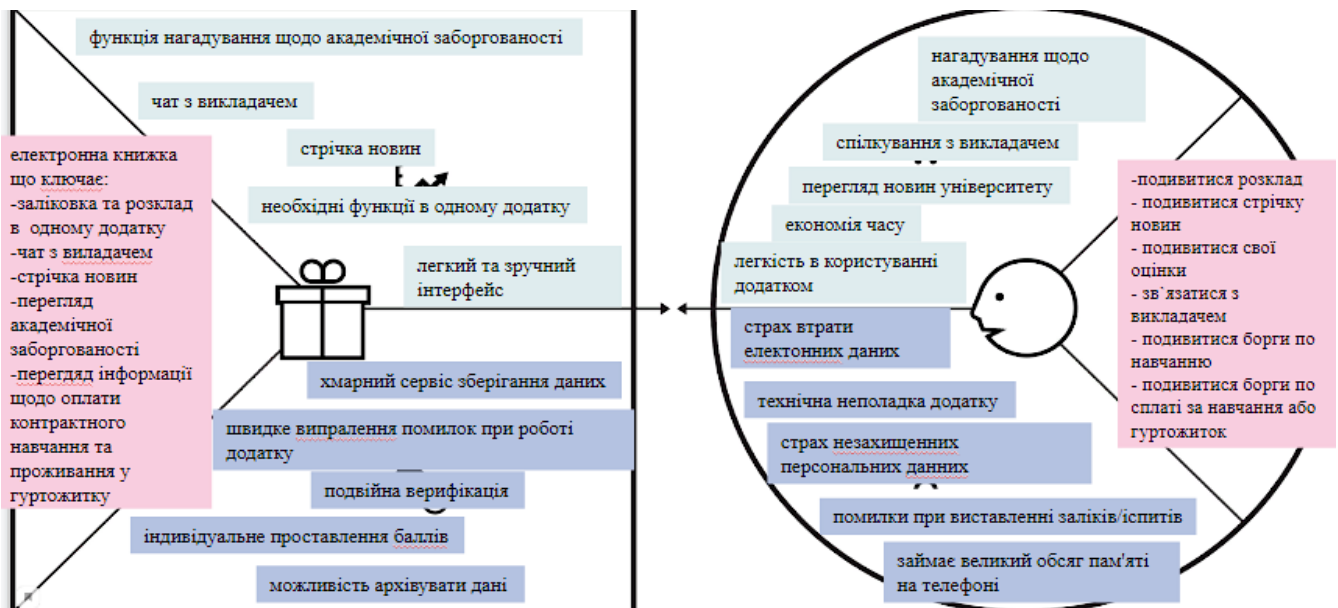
функція нагадування щодо академічної заборгованості

чат з викладачем

стрічка новин

необхідні функції в одному додатку

легкий та зручний інтерфейс

електронна книжка що ключає:
-заліковка та розклад в одному додатку
-чат з виладачем
-стрічка новин
-перегляд академічної заборгованості
-перегляд інформації щодо оплати контрактного навчання та проживання у гуртожитку

хмарний сервіс зберігання даних

швидке випралення помилок при роботі додатку

подвійна верифікація

індивідуальне проставлення баллів

можливість архівувати дані

нагадування щодо академічної заборгованості

спілкування з викладачем

перегляд новин університету

економія часу

легкість в користуванні додатком

страх втрати електонних даних

технічна неполадка додатку

страх незахищенних персональних данних

помилки при виставленні заліків/іспитів

займає великий обсяг пам'яті на телефоні

-подивитися розклад
- подивитися стрічку новин
- подивитися свої оцінки
- зв`язатися з викладачем
- подивитися борги по навчанню
- подивитися борги по сплаті за навчання або гуртожиток